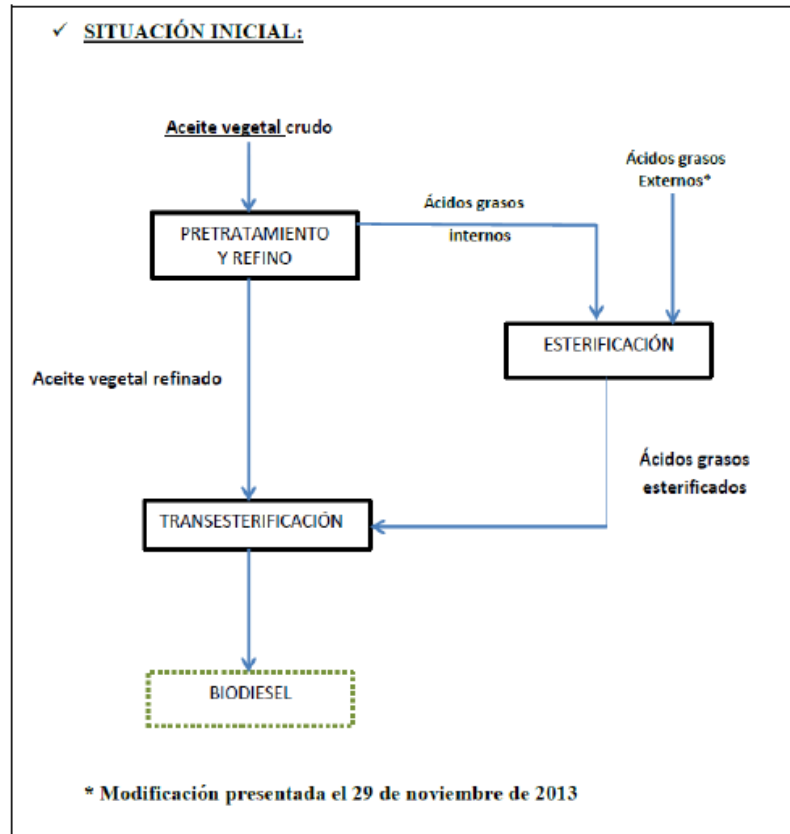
✓ SITUACIÓN INICIAL:

Aceite vegetal crudo

PRETRATAMIENTO Y REFINO

Ácidos grasos internos

Ácidos grasos Externos*

ESTERIFICACIÓN

Aceite vegetal refinado

Ácidos grasos esterificados

TRANSESTERIFICACIÓN

BIODIESEL

* Modificación presentada el 29 de noviembre de 2013